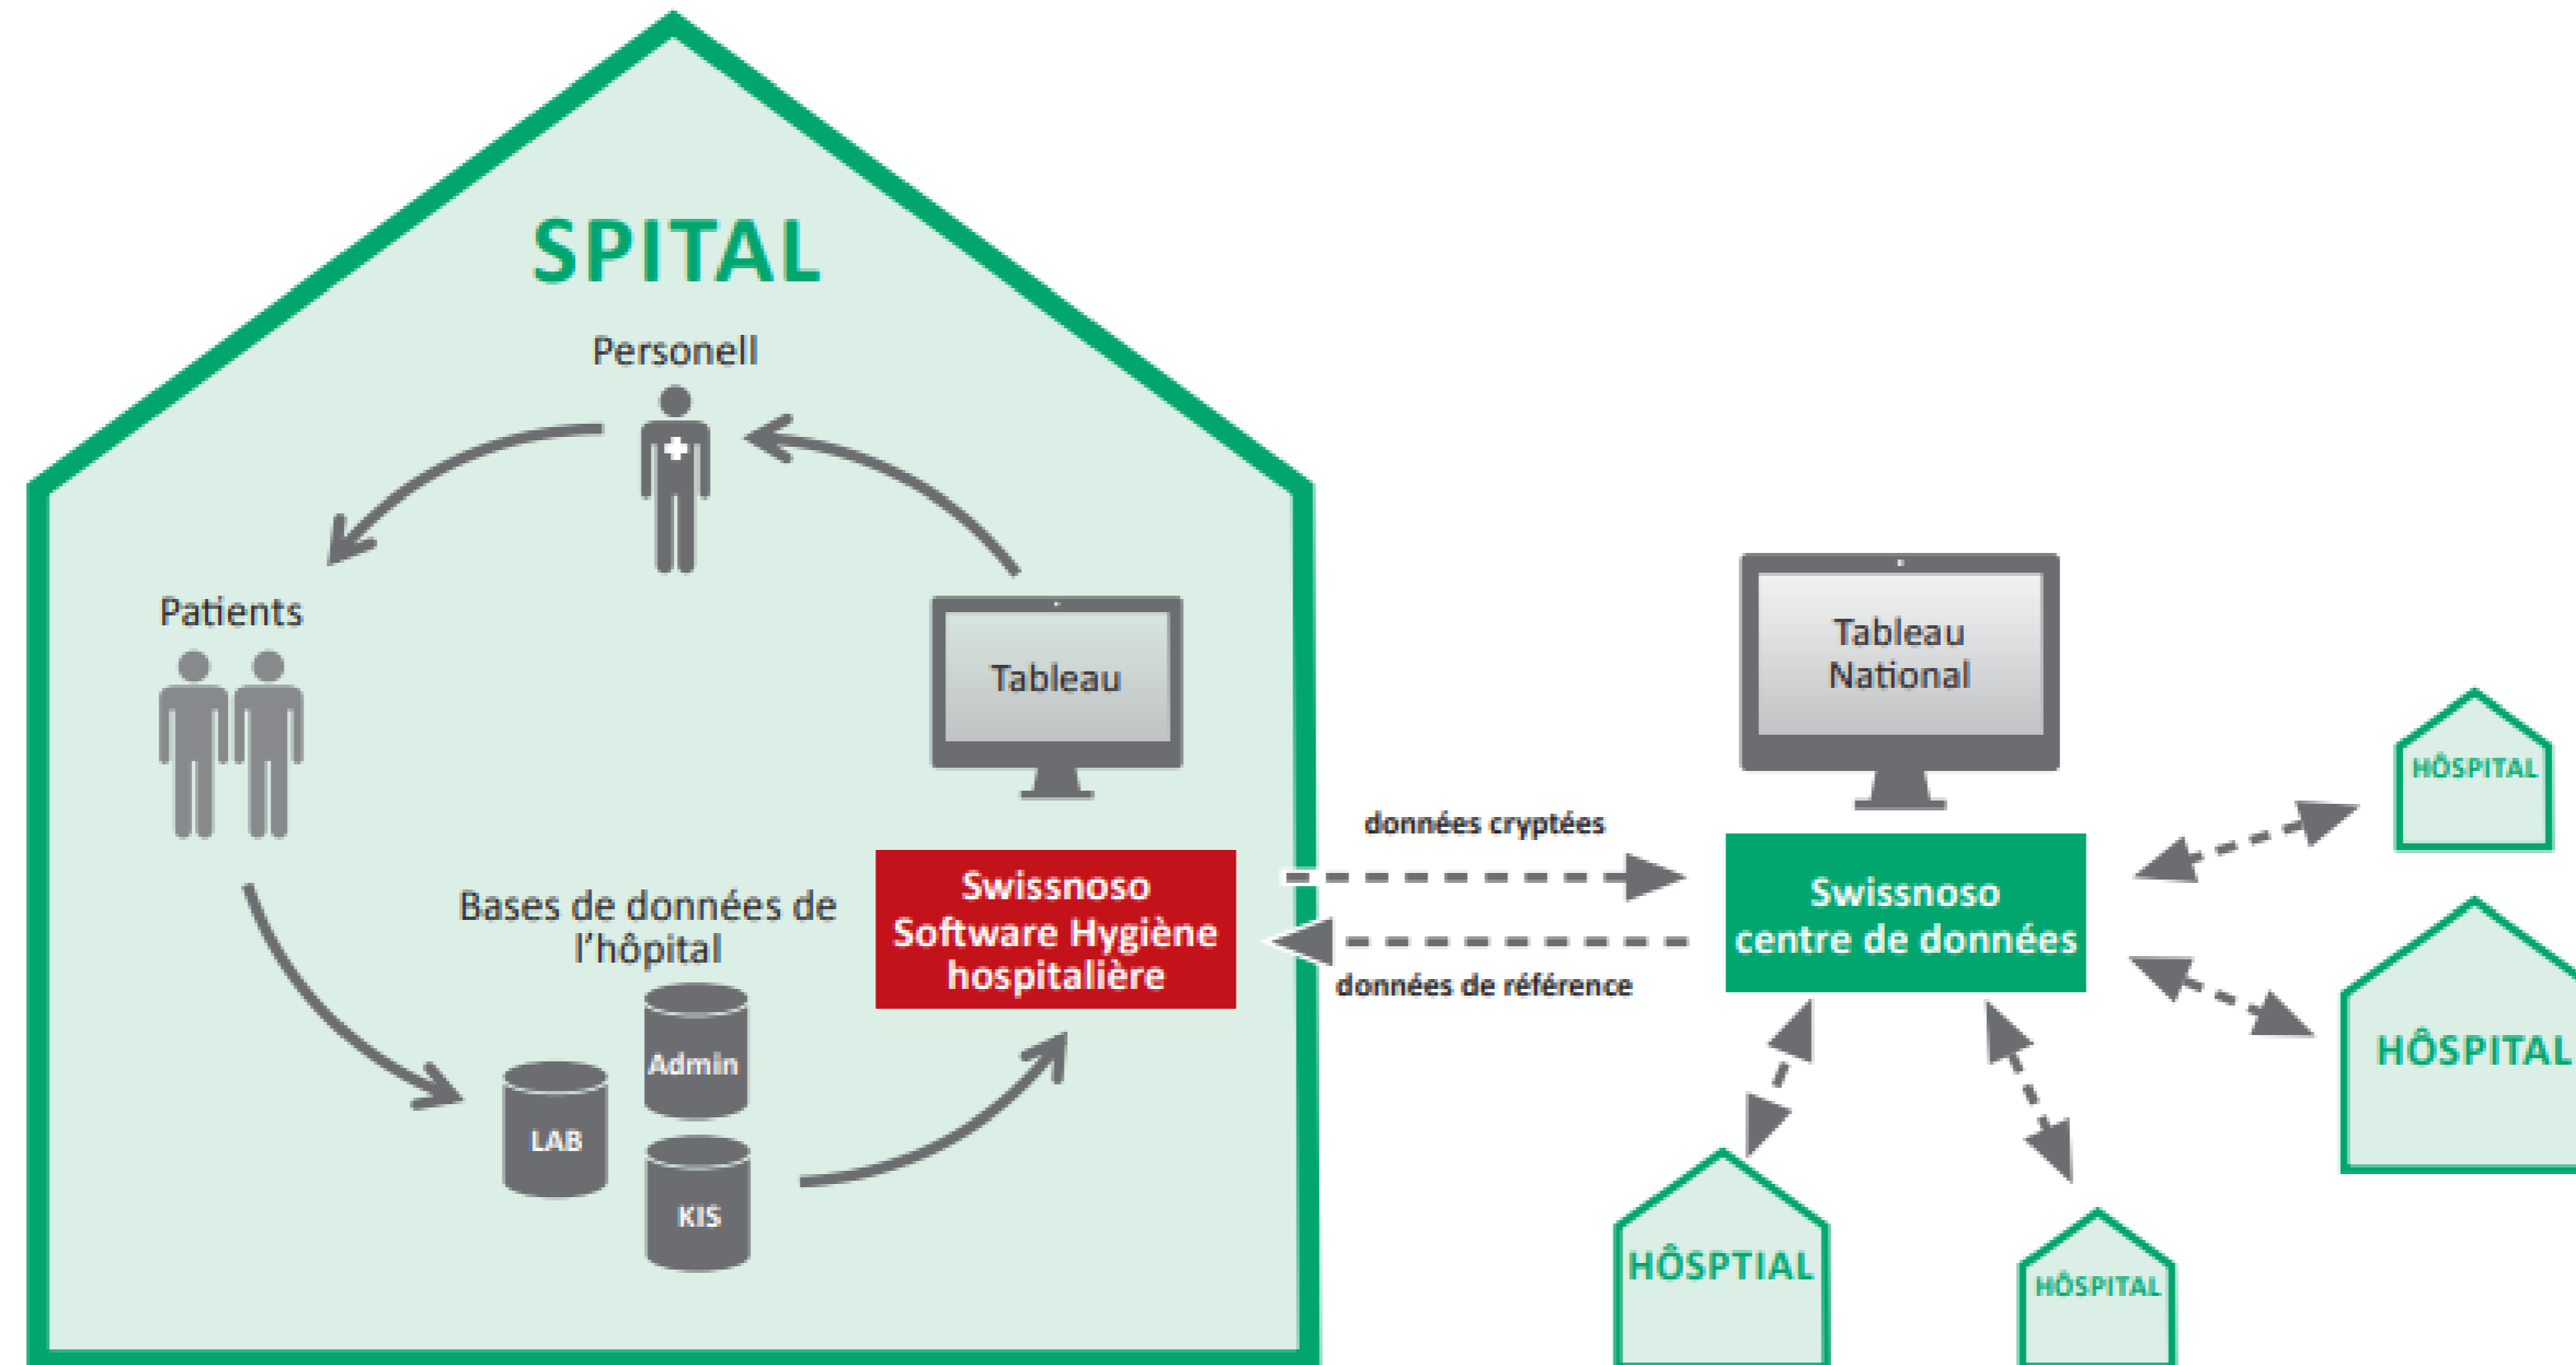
SPITAL

Personell

Patients

Tableau

Bases de données de l'hôpital

Admin

LAB

KIS

Swissnoso Software Hygiène hospitalière

données cryptées

données de référence

Tableau National

Swissnoso centre de données

HÔSPITAL

HÔSPITAL

HÔSPTIAL

HÔSPITAL